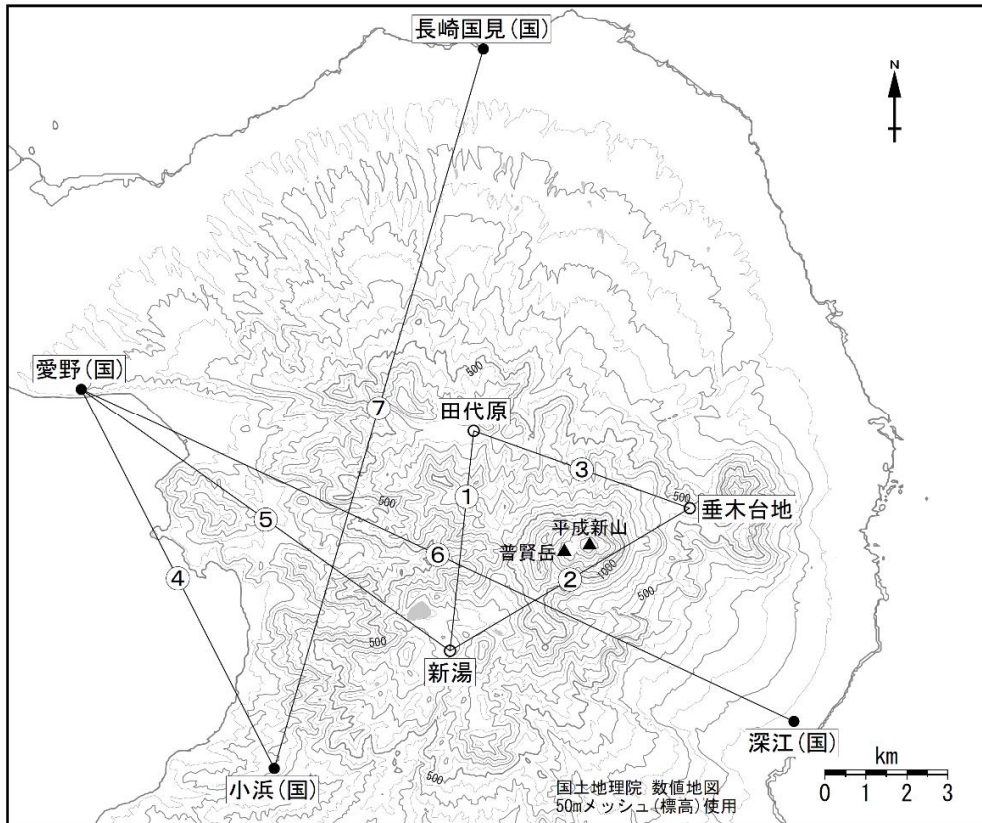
長崎国見(国)

N

愛野(国)

7

田代原

500

3

500

1

500

垂木台地

5

平成新山

普賢岳

6

2

1000

4

500

500

新湯

深江(国)

km

0 1 2 3

小浜(国)

500

国土地理院 数値地図
50mメッシュ(標高)使用